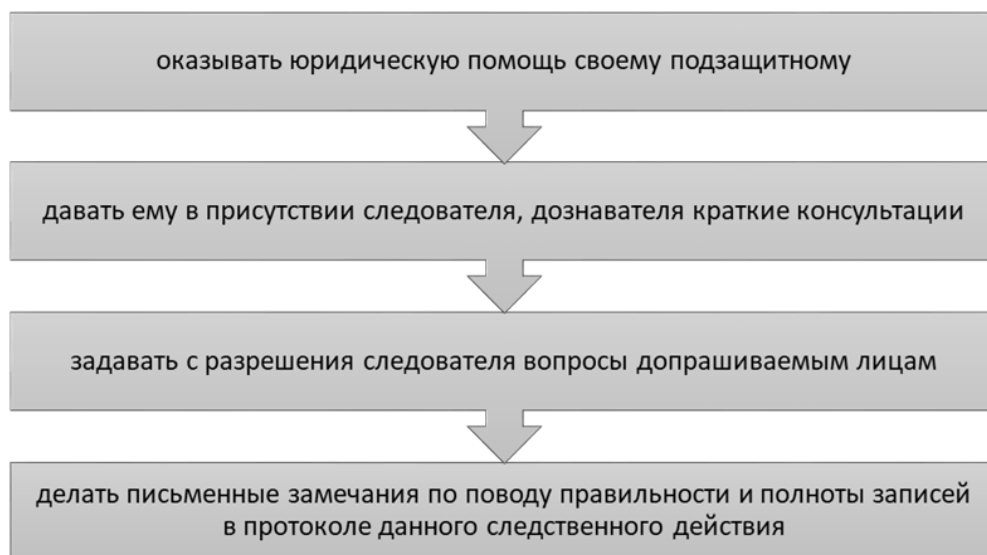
оказывать юридическую помощь своему подзащитному

давать ему в присутствии следователя, дознавателя краткие консультации

задавать с разрешения следователя вопросы допрашиваемым лицам

делать письменные замечания по поводу правильности и полноты записей в протоколе данного следственного действия